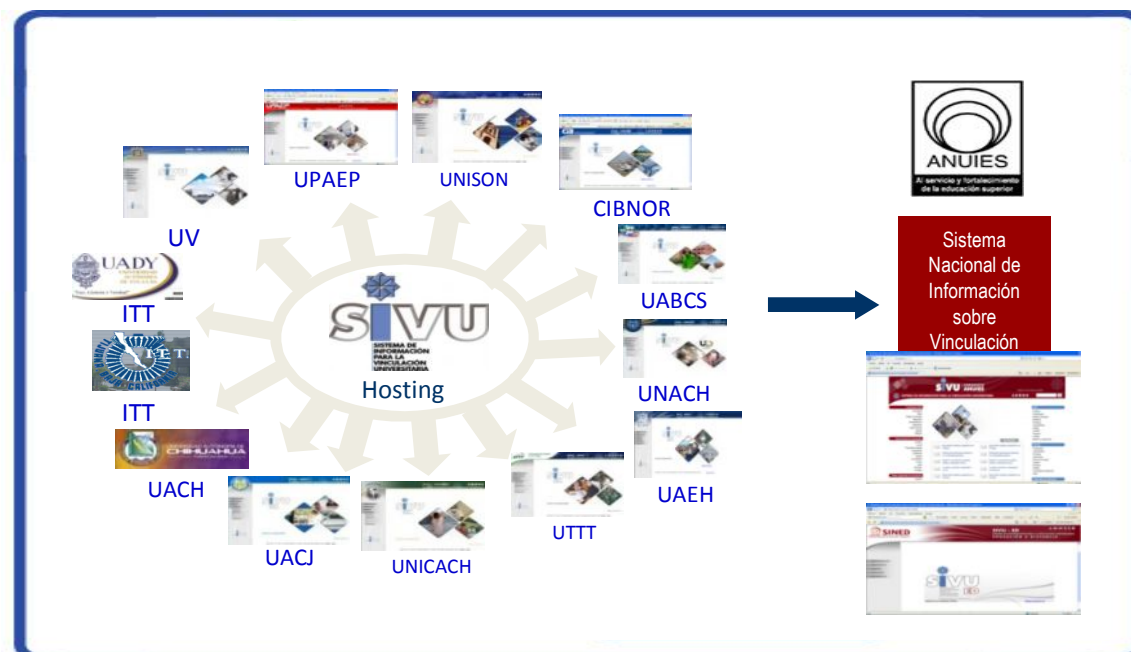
UPAEP
UNISON
CIBNOR
UV
UADY
ITT
ITT
UACH
UACJ
UNICACH
UTTT
UAEH
UNACH
UABCS
SIVU
SISTEMA DE INFORMACIÓN PARA LA VINCULACIÓN UNIVERSITARIA
Hosting
ANUIES
Al servicio y fortalecimiento de la educación superior
Sistema Nacional de Información sobre Vinculación
SIVU
SINED
SIVU ED